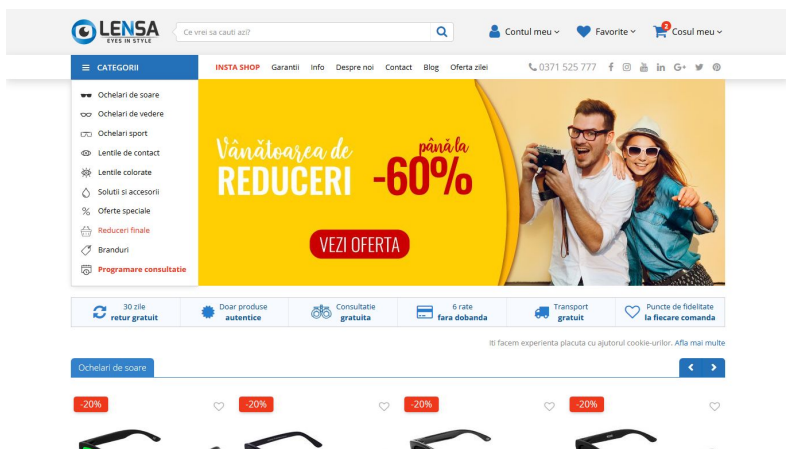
LENSA
EYES IN STYLE

Ce vrei sa cauti azi?

Contul meu
Favorite
2
Cosul meu

CATEGORII

INSTA SHOP Garantii Info Despre noi Contact Blog Oferta zilei

0371 525 777

Ochelari de soare
Ochelari de vedere
Ochelari sport
Lentile de contact
Lentile colorate
Solutii si accesorii
Oferte speciale
Reduceri finale
Branduri
Programare consultatie

Vânătoarea de
REDUCERI
până la
-60%
VEZI OFERTA

30 zile retur gratuit
Doar produse autentice
Consultatie gratuita
6 rate fara dobanda
Transport gratuit
Puncte de fidelitate la fiecare comanda

Iti facem experienta placuta cu ajutorul cookie-urilor. Afla mai multe

Ochelari de soare

-20%
-20%
-20%
-20%